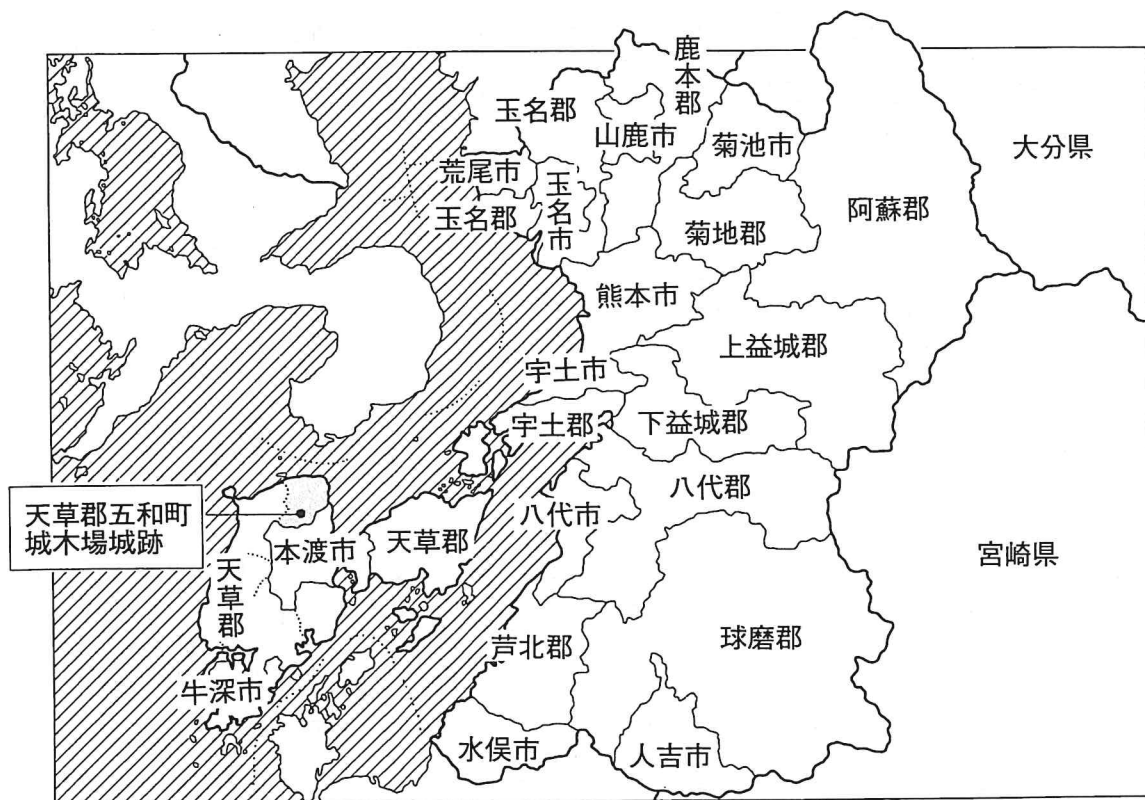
鹿本郡
玉名郡
山鹿市
菊池市
大分県
荒尾市
玉名市
玉名郡
菊地郡
阿蘇郡
熊本市
上益城郡
宇土市
宇土郡
下益城郡
天草郡五和町
城木場城跡
八代郡
八代市
本渡市
天草郡
宮崎県
天草郡
芦北郡
球磨郡
牛深市
水俣市
人吉市